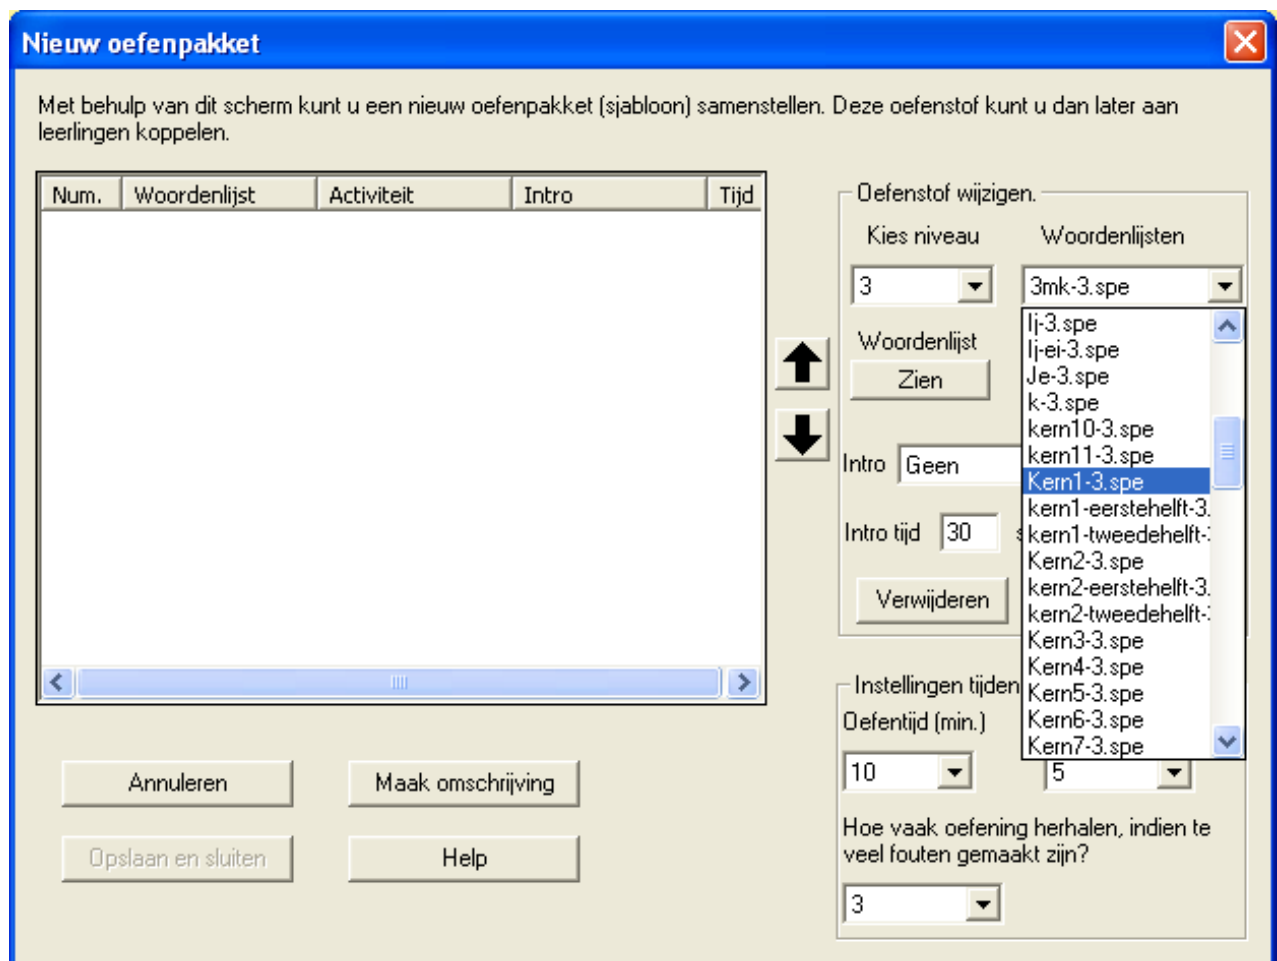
Nieuw oefenpakket

Met behulp van dit scherm kunt u een nieuw oefenpakket (sjabloon) samenstellen. Deze oefenstof kunt u dan later aan leerlingen koppelen.

| Num. | Woordenlijst | Activiteit | Intro | Tijd |
|---|---|---|---|---|

Oefenstof wijzigen.

Kies niveau

Woordenlijsten

3

3mk-3.spe

lj-3.spe
lj-ei-3.spe
Je-3.spe
k-3.spe
kern10-3.spe
kern11-3.spe
Kern1-3.spe
kern1-eerstehelft-3.
kern1-tweedehelft-
Kern2-3.spe
kern2-eerstehelft-3.
kern2-tweedehelft-
Kern3-3.spe
Kern4-3.spe
Kern5-3.spe
Kern6-3.spe
Kern7-3.spe

Woordenlijst

Zien

Intro Geen

Intro tijd 30 s

Verwijderen

Instellingen tijden

Oefentijd (min.)

10

5

Hoe vaak oefening herhalen, indien te veel fouten gemaakt zijn?

3

Annuleren

Maak omschrijving

Opslaan en sluiten

Help